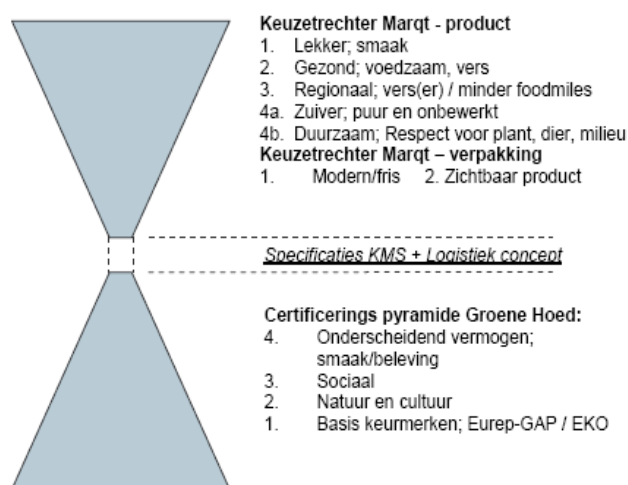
**Keuzetrechter Marqt - product**
1. Lekker; smaak
2. Gezond; voedzaam, vers
3. Regionaal; vers(er) / minder foodmiles
4a. Zuiver; puur en onbewerkt
4b. Duurzaam; Respect voor plant, dier, milieu
**Keuzetrechter Marqt – verpakking**
1. Modern/fris 2. Zichtbaar product

Specificaties KMS + Logistiek concept

**Certificerings pyramide Groene Hoed:**
4. Onderscheidend vermogen; smaak/beleving
3. Sociaal
2. Natuur en cultuur
1. Basis keurmerken; Eurep-GAP / EKO